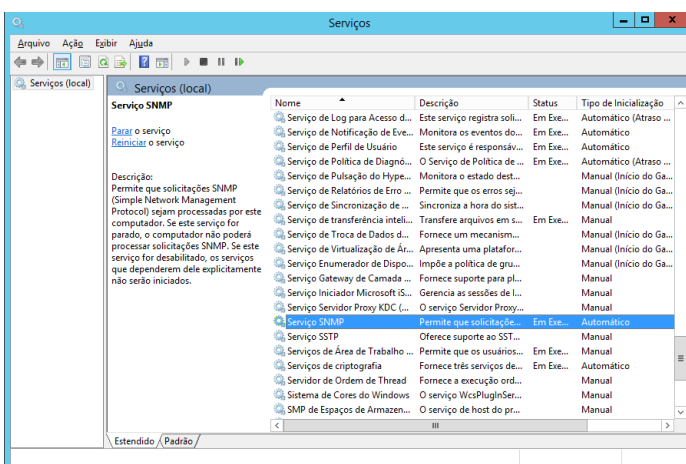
Serviços

Arquivo Ação Exibir Ajuda

Serviços (local)

Serviços (local)

Serviço SNMP

Parar o serviço
Reiniciar o serviço

Descrição:
Permite que solicitações SNMP (Simple Network Management Protocol) sejam processadas por este computador. Se este serviço for parado, o computador não poderá processar solicitações SNMP. Se este serviço for desabilitado, os serviços que dependerem dele explicitamente não serão iniciados.

| Nome | Descrição | Status | Tipo de Inicialização |
|---|---|---|---|
| Serviço de Log para Acesso d... | Este serviço registra soli... | Em Exe... | Automático (Atraso ... |
| Serviço de Notificação de Eve... | Monitora os eventos do... | Em Exe... | Automático |
| Serviço de Perfil de Usuário | Este serviço é responsáv... | Em Exe... | Automático |
| Serviço de Política de Diagnó... | O Serviço de Política de ... | Em Exe... | Automático (Atraso ... |
| Serviço de Pulsação do Hype... | Monitora o estado dest... | | Manual (Início do Ga... |
| Serviço de Relatórios de Erro ... | Permite que os erros sej... | | Manual (Início do Ga... |
| Serviço de Sincronização de ... | Sincroniza a hora do sist... | | Manual (Início do Ga... |
| Serviço de transferência inteli... | Transfere arquivos em s... | Em Exe... | Manual |
| Serviço de Troca de Dados d... | Fornece um mecanism... | | Manual (Início do Ga... |
| Serviço de Virtualização de Ár... | Apresenta uma platafor... | | Manual (Início do Ga... |
| Serviço Enumerador de Dispo... | Impõe a política de gru... | | Manual (Início do Ga... |
| Serviço Gateway de Camada ... | Fornece suporte para pl... | | Manual |
| Serviço Iniciador Microsoft iS... | Gerencia as sessões de I... | | Manual |
| Serviço Servidor Proxy KDC (... | O serviço Servidor Proxy... | | Manual |
| Serviço SNMP | Permite que solicitaçõe... | Em Exe... | Automático |
| Serviço SSTP | Oferece suporte ao SST... | | Manual |
| Serviços de Área de Trabalho ... | Permite que os usuários... | Em Exe... | Manual |
| Serviços de criptografia | Fornece três serviços de... | Em Exe... | Automático |
| Servidor de Ordem de Thread | Fornece a execução ord... | | Manual |
| Sistema de Cores do Windows | O serviço WcsPlugInSer... | | Manual |
| SMP de Espaços de Armazen... | O serviço de host do pr... | | Manual |

Estendido / Padrão /